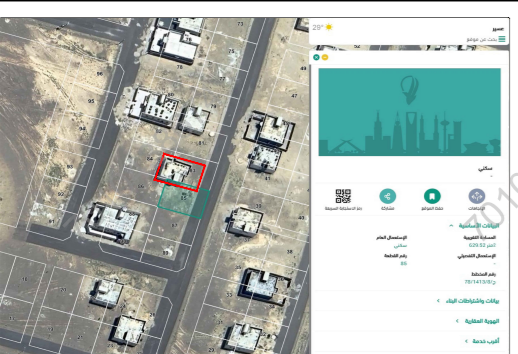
29°

مسير
بحث عن موقع

سكني

الإحداثيات
حفظ الموقع
مشاركة
رمز الاستجابة السريعة

البيانات الأساسية

المساحة التقريبية
المتر 629.52
الإستخدام العام
سكني
الإستخدام التفصيلي
-
رقم القطعة
85
رقم المخطط
78/1413/ق/ر

بيانات واشتراطات البناء

الهوية العقارية

أقرب خدمة

95
96
94
93
92
91
90
89
88
87
86
85
84
83
82
81
80
79
78
76
75
74
73
72
71
70
69
68
67
66
65
64
63
62
61
60
57
56
55
54
53
52
51
50
49
48
47
46
45
44
43
42
41
40
39
38
37
36
35
34
33
32
31
30
29
28
27
26
25
24
23
22
21
20
19
18
17
16
15
14
13
12
11
10
9
8
7
6
5
4
3
2
1
85
84
83
77